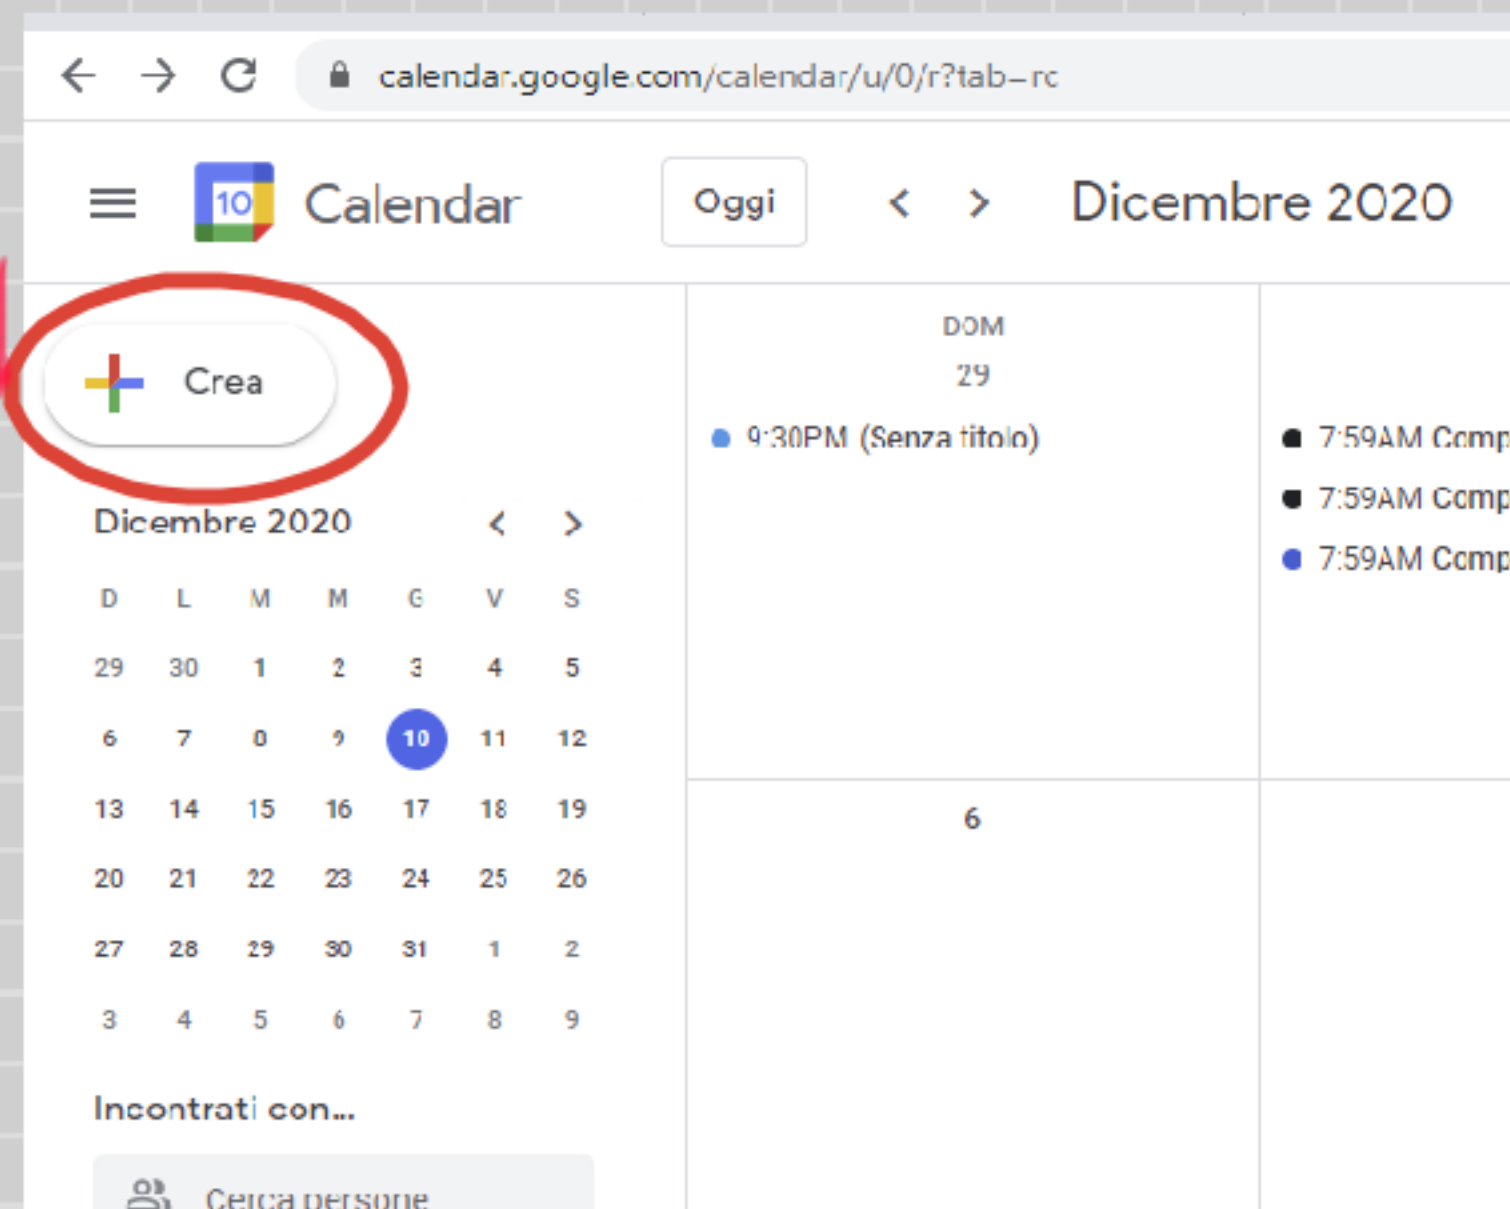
calendar.google.com/calendar/u/0/r?tab=rc

10 Calendar

Oggi

Dicembre 2020

Crea

Dicembre 2020

| D | L | M | M | G | V | S |
|---|---|---|---|---|---|---|
| 29 | 30 | 1 | 2 | 3 | 4 | 5 |
| 6 | 7 | 8 | 9 | 10 | 11 | 12 |
| 13 | 14 | 15 | 16 | 17 | 18 | 19 |
| 20 | 21 | 22 | 23 | 24 | 25 | 26 |
| 27 | 28 | 29 | 30 | 31 | 1 | 2 |
| 3 | 4 | 5 | 6 | 7 | 8 | 9 |

Incontrati con...

Cerca persone

DOM
29

9:30PM (Senza titolo)

7:59AM Comp
7:59AM Comp
7:59AM Comp

6